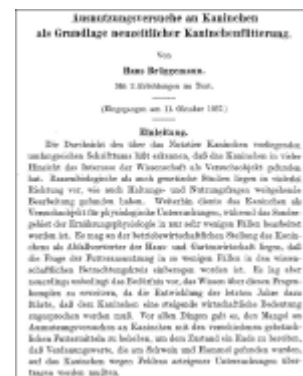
Ausnutzungsversuche an Kaninchen als Grundlage neuzeitlicher Kaninchenfütterung.

Von

Hans Brüggemann.

Mit 2 Abbildungen im Text.

(Eingegangen am 15. Oktober 1937.)

Einleitung.

Die Durchsicht des über das Nutztier Kaninchen vorliegenden umfangreichen Schrifttums läßt erkennen, daß das Kaninchen in vieler Hinsicht das Interesse der Wissenschaft als Versuchsobjekt gefunden hat. Ausnutzungsversuche als auch gewisse Studien liegen in vielerlei Richtung vor, wie auch Haltungs- und Nutzungsfragen weitgehende Bearbeitung gefunden haben. Weiterhin diente das Kaninchen als Versuchsobjekt für physiologische Untersuchungen, während das Sondergebiet der Ernährungsphysiologie in nur sehr wenigen Fällen bearbeitet worden ist. Es mag an der betriebswirtschaftlichen Stellung des Kaninchens als Abfallverwerter der Haus- und Gartenwirtschaft liegen, daß die Frage der Futterausnutzung in so wenigen Fällen in den wissenschaftlichen Betrachtungskreis einbezogen worden ist. Es lag aber zunächst wohl auch kein Bedürfnis vor, das Wissen über diesen Fragenkomplex zu erweitern, da die Entwicklung der letzten Jahre dazu führte, daß dem Kaninchen eine steigende wirtschaftliche Bedeutung zugesprochen werden muß. Vor allem dürfte es aber der Mangel an Ausnutzungsversuchen an Kaninchen mit den verschiedenen gebräuchlichen Futtermitteln zu beheben, um dem Zustand ein Ende zu bereiten, daß Verdauungswerte, die am Schwein und Hammel gefunden wurden, auf das Kaninchen wegen Fehlens anteiliger Untersuchungen übertragen werden mußten.